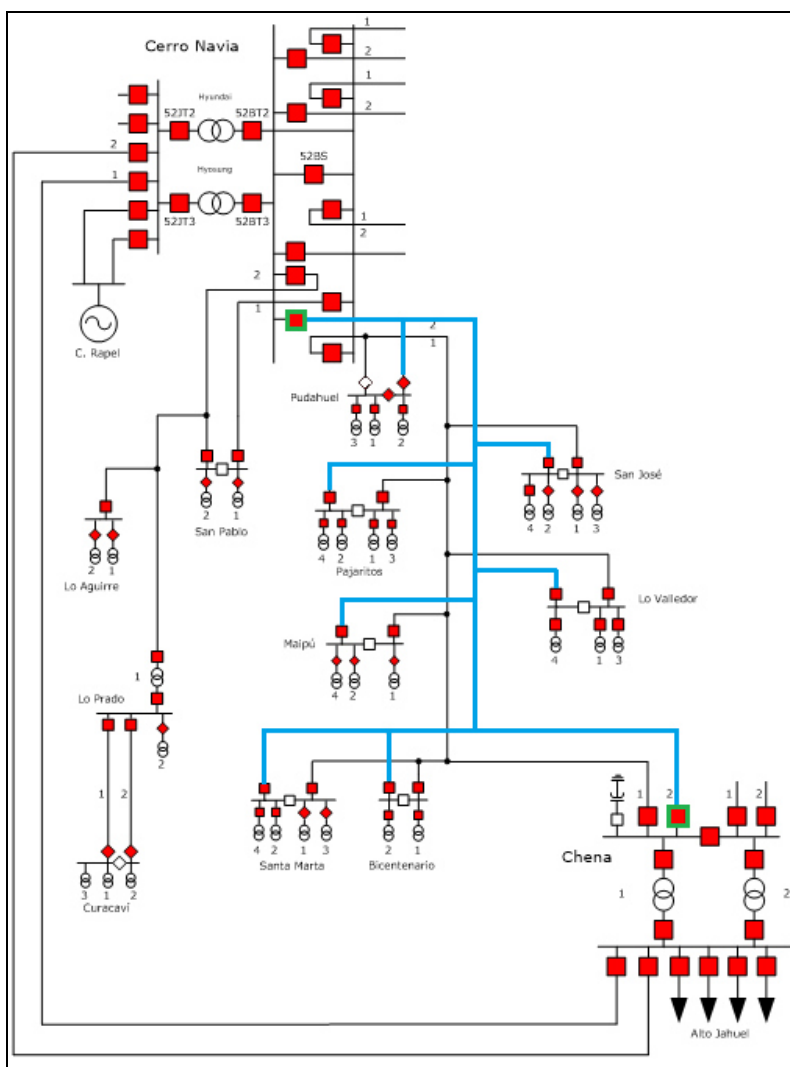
Cerro Navia

1
2
1
2
Hyundai
52JT2
52BT2
2
1
Hyosung
52BS
52JT3
52BT3
1
2
2
1
2
1
C. Rapel
Pudahuel
3 1 2
San José
4 2 1 3
Pajaritos
4 2 1 3
San Pablo
2 1
Lo Aguirre
2 1
Lo Valledor
4 1 3
Maipú
4 2 1
1
Lo Prado
2
1 2
Curacaví
3 1 2
Santa Marta
4 2 1 3
Bicentenario
2 1
1 2 1 2
Chena
1 2
Alto Jahuel